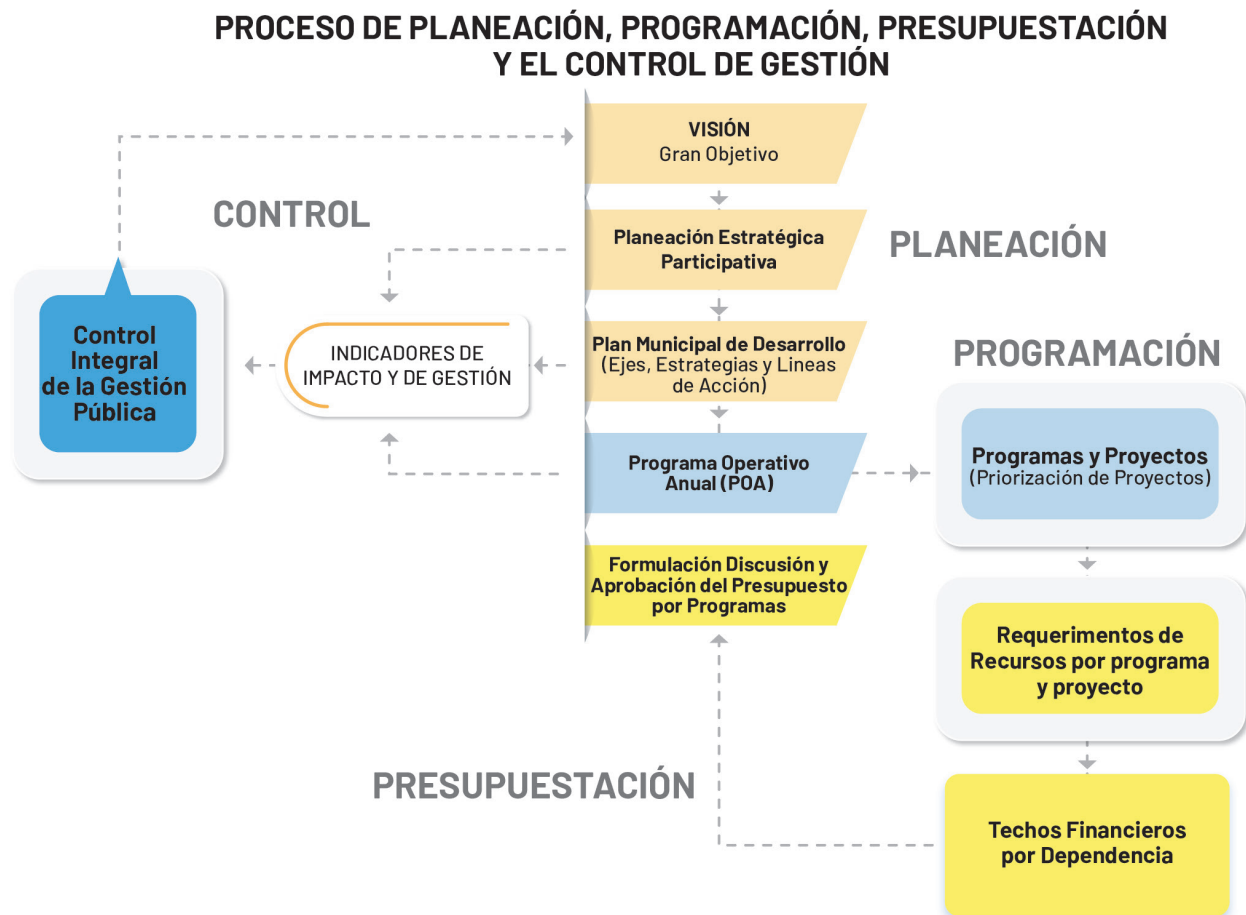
PROCESO DE PLANEACIÓN, PROGRAMACIÓN, PRESUPUESTACIÓN Y EL CONTROL DE GESTIÓN

VISIÓN
Gran Objetivo

CONTROL

Planeación Estratégica Participativa

PLANEACIÓN

Control Integral de la Gestión Pública

INDICADORES DE IMPACTO Y DE GESTIÓN

Plan Municipal de Desarrollo (Ejes, Estrategias y Lineas de Acción)

PROGRAMACIÓN

Programa Operativo Anual (POA)

Programas y Proyectos (Priorización de Proyectos)

Formulación Discusión y Aprobación del Presupuesto por Programas

Requerimentos de Recursos por programa y proyecto

PRESUPUESTACIÓN

Techos Financieros por Dependencia